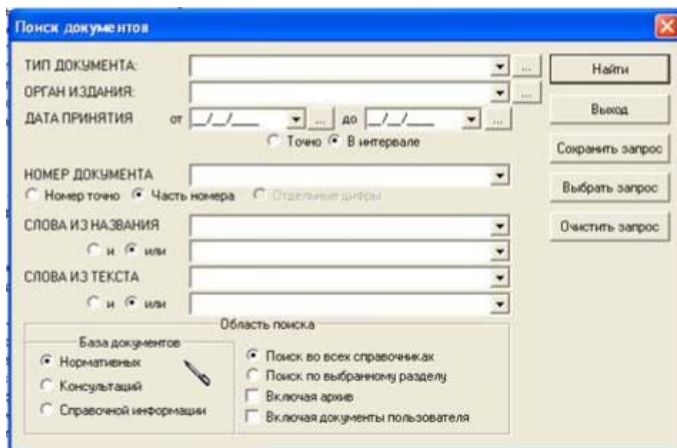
Поиск документов

ТИП ДОКУМЕНТА: ...
ОРГАН ИЗДАНИЯ: ...
ДАТА ПРИНЯТИЯ от _/_/___ ... до _/_/___ ...
Точно В интервале

НОМЕР ДОКУМЕНТА
Номер точно Часть номера Отдельные цифры

СЛОВА ИЗ НАЗВАНИЯ
и или

СЛОВА ИЗ ТЕКСТА
и или

Область поиска
База документов
Нормативных
Консультаций
Справочной информации

Поиск во всех справочниках
Поиск по выбранному разделу
Включая архив
Включая документы пользователя

Найти
Выход
Сохранить запрос
Выбрать запрос
Очистить запрос